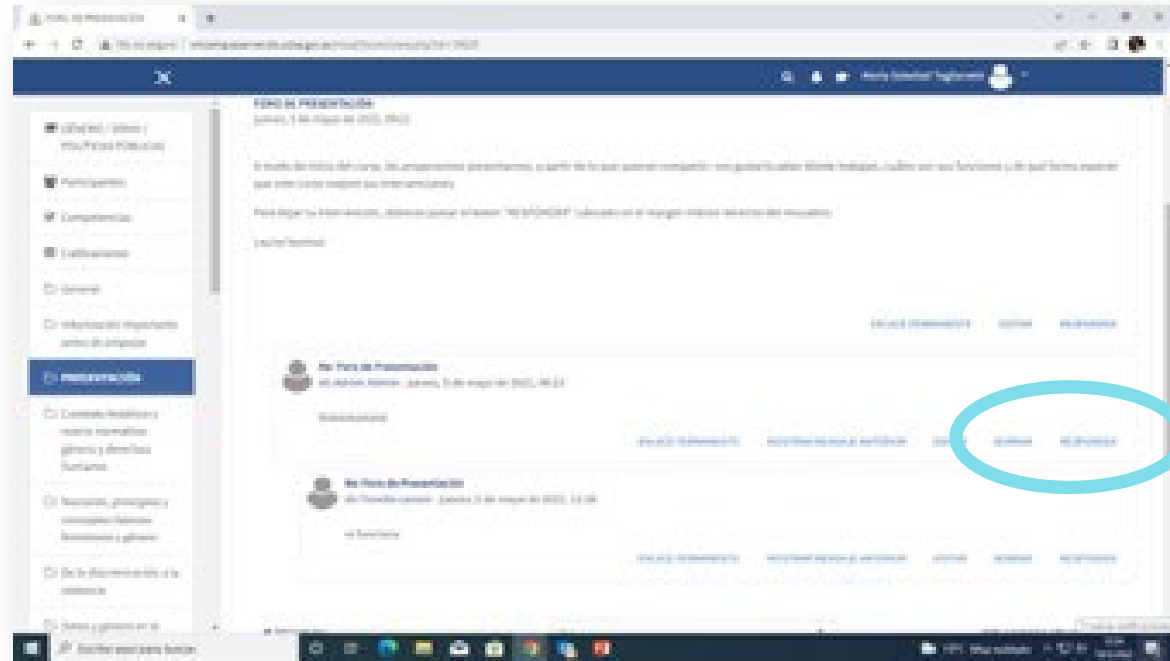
FORO DE PRESENTACIÓN

jueves, 5 de mayo de 2022, 09:22

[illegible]

Para dejar su intervención, deberá pulsar el botón "RESPONDER" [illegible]

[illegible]

ENLACE PERMANENTE EDITAR RESPONDER

Re: Foro de Presentación
de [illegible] - jueves, 5 de mayo de 2022, 09:23

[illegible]

ENLACE PERMANENTE MOSTRAR MENSAJE ANTERIOR EDITAR BORRAR RESPONDER

Re: Foro de Presentación
de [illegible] - jueves, 5 de mayo de 2022, 12:36

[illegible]

ENLACE PERMANENTE MOSTRAR MENSAJE ANTERIOR EDITAR BORRAR RESPONDER

Participantes
Competencias
Calificaciones
General
PRESENTACIÓN

Escribe aquí para buscar